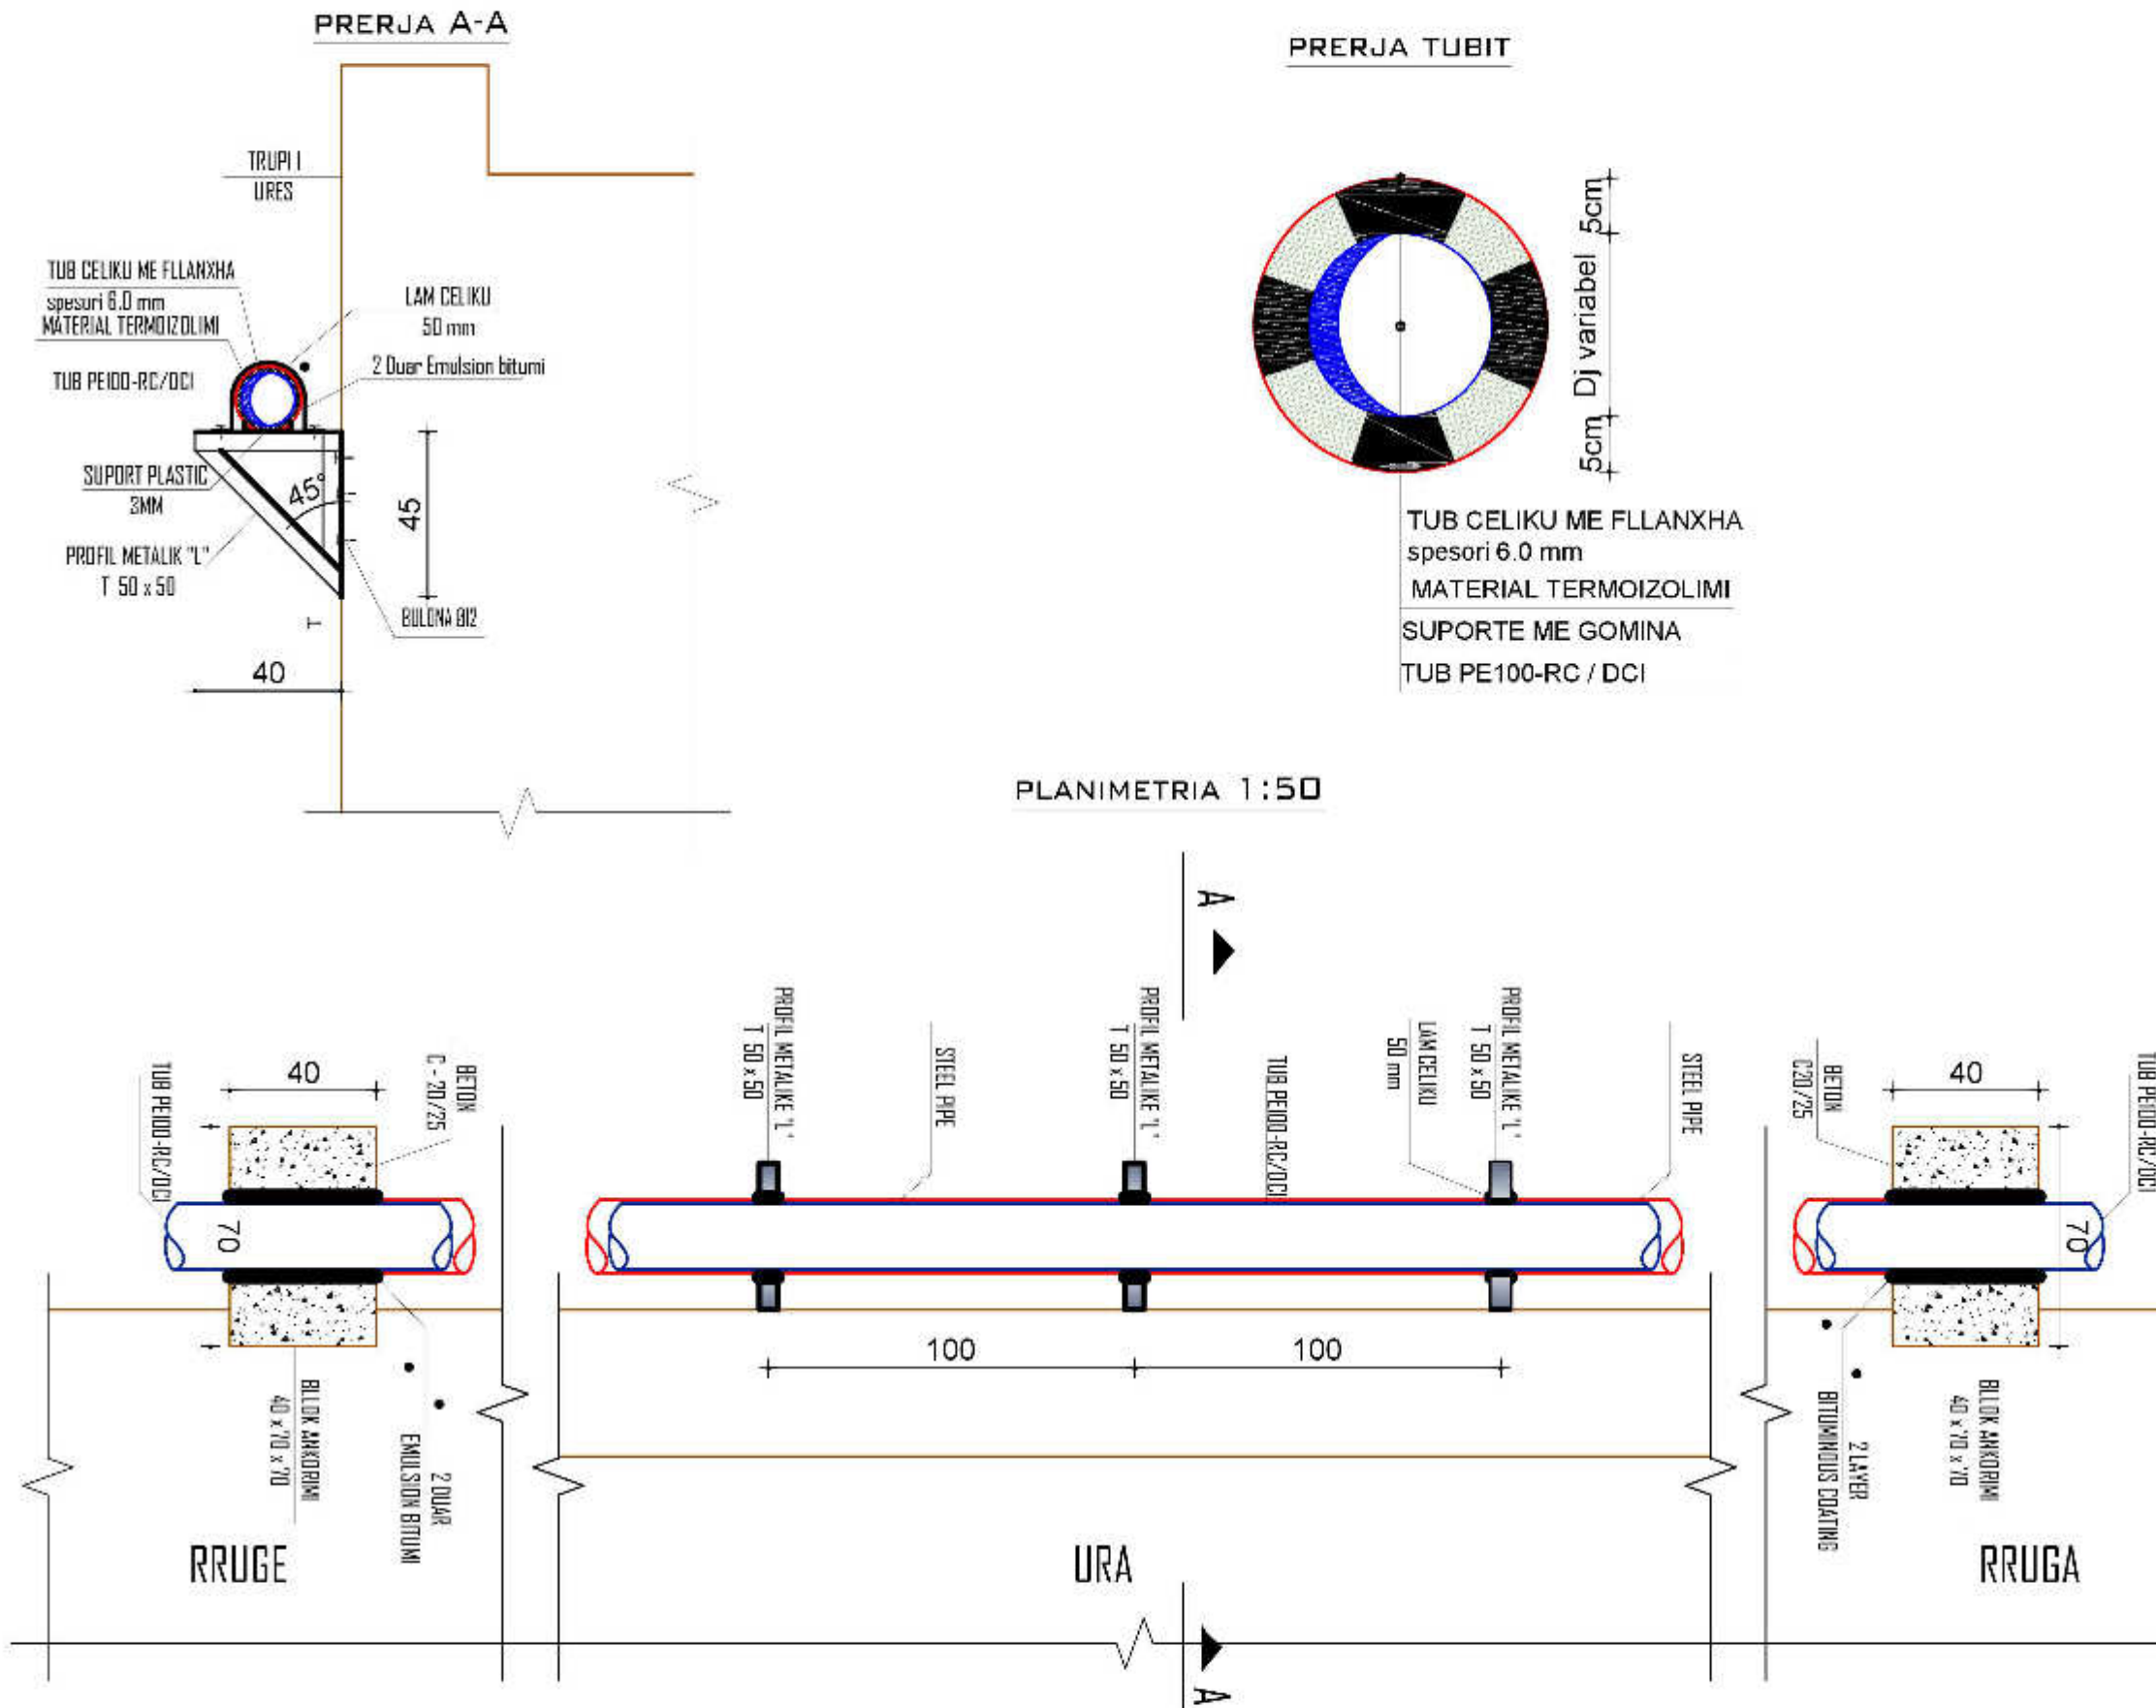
PRERJA A-A

TRUPI I URES

TUB CELIKU ME FLLANXHA spesori 6.0 mm MATERIAL TERMOIZOLIMI

TUB PE100-RC/DCI

LAM CELIKU 50 mm

2 Duar Emulsion bitumi

SUPORT PLASTIC 3MM

$45°$

45

PROFIL METALIK "L" T 50 x 50

BULONA Ø12

40

PRERJA TUBIT

5cm

Dj variabel

5cm

TUB CELIKU ME FLLANXHA spesori 6.0 mm

MATERIAL TERMOIZOLIMI

SUPORTE ME GOMINA

TUB PE100-RC / DCI

PLANIMETRIA 1:50

A

TUB PE100-RC/DCI

40

BETON C - 20/25

70

BLLOK ANKORIMI 40 x 70 x 70

2 DUAR EMULSION BITUMI

PROFIL METALIKE "L" T 50 x 50

STEEL PIPE

PROFIL METALIKE "L" T 50 x 50

TUB PE100-RC/DCI

LAM CELIKU 50 mm

PROFIL METALIKE "L" T 50 x 50

STEEL PIPE

100

100

BETON C20/25

40

TUB PE100-RC/DCI

70

2 LAYER BITUMINOUS COATING

BLLOK ANKORIMI 40 x 70 x 70

RRUGE

URA

RRUGA

A